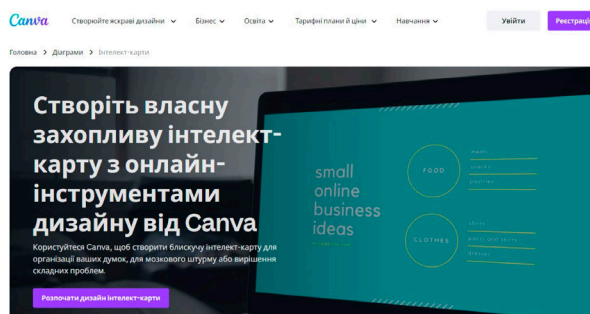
Canva Створюйте яскраві дизайни Бізнес Освіта Тарифні плани й ціни Навчання Увійти Реєстрація

Головна > Діаграми > Інтелект-карти

Створіть власну захопливу інтелект-карту з онлайн-інструментами дизайну від Canva

Користуйтеся Canva, щоб створити блискучу інтелект-карту для організації ваших думок, для мозкового штурму або вирішення складних проблем.

Розпочати дизайн інтелект-карти

small online business ideas

FOOD

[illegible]

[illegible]

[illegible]

CLOTHES

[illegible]

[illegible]

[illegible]